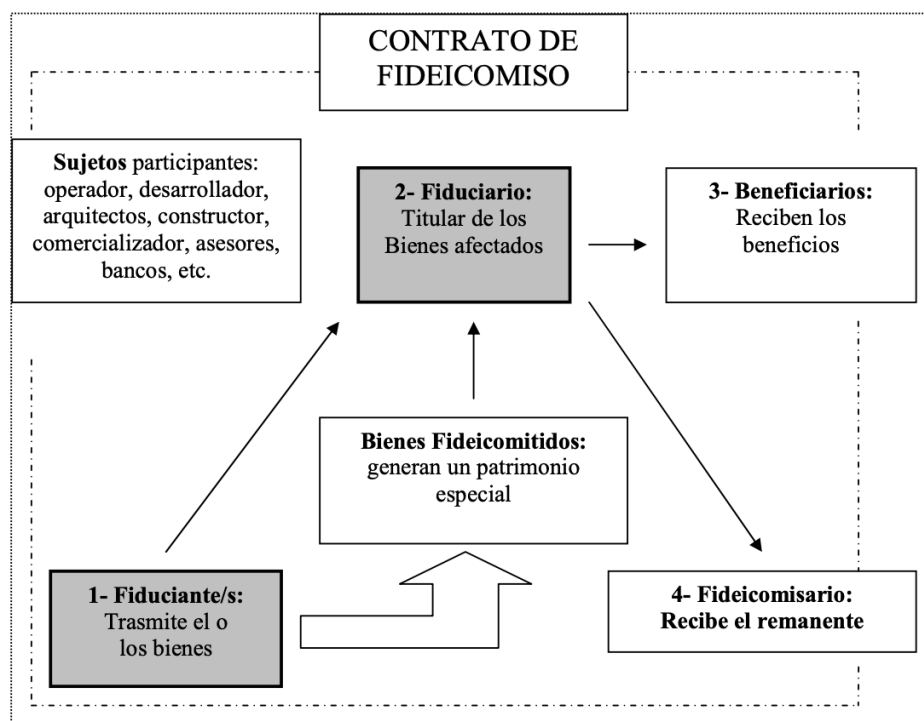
CONTRATO DE FIDEICOMISO

**Sujetos** participantes: operador, desarrollador, arquitectos, constructor, comercializador, asesores, bancos, etc.

**2- Fiduciario:** Titular de los Bienes afectados

**3- Beneficiarios:** Reciben los beneficios

**Bienes Fideicomitidos:** generan un patrimonio especial

**1- Fiduciante/s:** Trasmite el o los bienes

**4- Fideicomisario: Recibe el remanente**